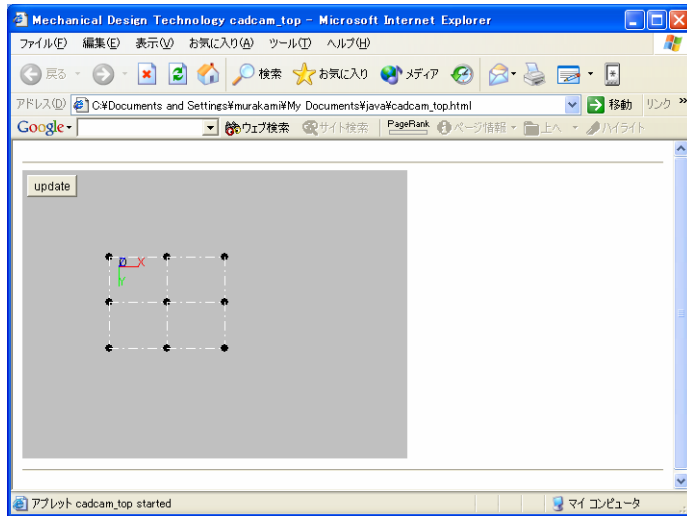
Mechanical Design Technology cadcam_top - Microsoft Internet Explorer

ファイル(F) 編集(E) 表示(V) お気に入り(A) ツール(T) ヘルプ(H)

戻る 検索 お気に入り メディア

アドレス(D) C:¥Documents and Settings¥murakami¥My Documents¥java¥cadcam_top.html 移動 リンク »

Google ウェブ検索 サイト検索 PageRank ページ情報 上へ ハイライト

update

p X
Y

アプレット cadcam_top started

マイ コンピュータ